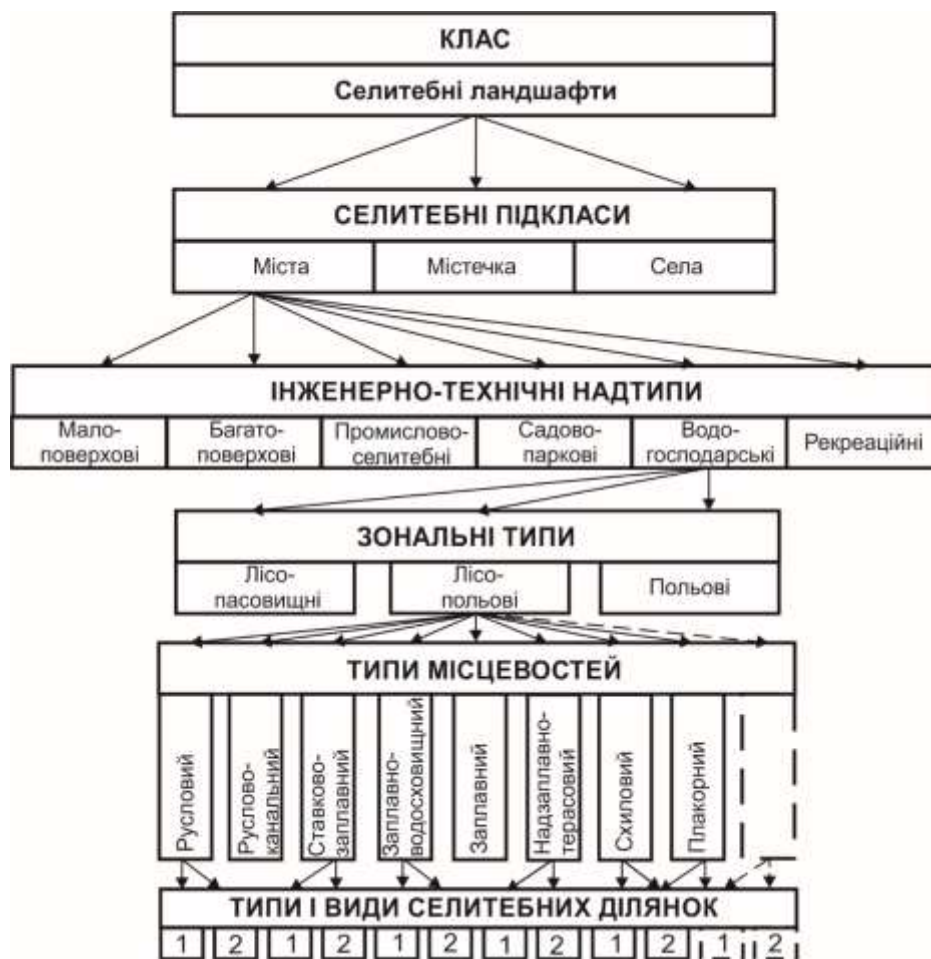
КЛАС

Селитебні ландшафти

СЕЛИТЕБНІ ПІДКЛАСИ

Міста

Містечка

Села

ІНЖЕНЕРНО-ТЕХНІЧНІ НАДТИПИ

Малоповерхові

Багатоповерхові

Промисловоселитебні

Садовопаркові

Водогосподарські

Рекреаційні

ЗОНАЛЬНІ ТИПИ

Лісопасовищні

Лісопольові

Польові

ТИПИ МІСЦЕВОСТЕЙ

Русловий

Руслово-канальний

Ставково-заплавний

Заплавно-водосховищний

Заплавний

Надзаплавно-терасовий

Схиловий

Плакорний

ТИПИ І ВИДИ СЕЛИТЕБНИХ ДІЛЯНОК

1 2 1 2 1 2 1 2 1 2 1 2